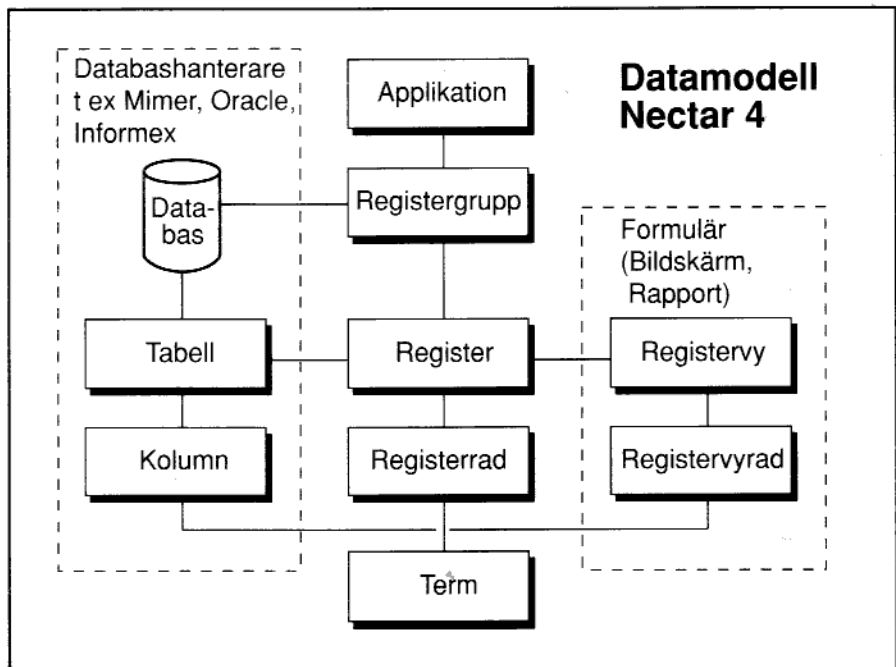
Databashanterare t ex Mimer, Oracle, Informex

Applikation

Datamodell Nectar 4

Databas

Registergrupp

Formulär (Bildskärm, Rapport)

Tabell

Register

Registervy

Kolumn

Registerrad

Registervyrad

Term